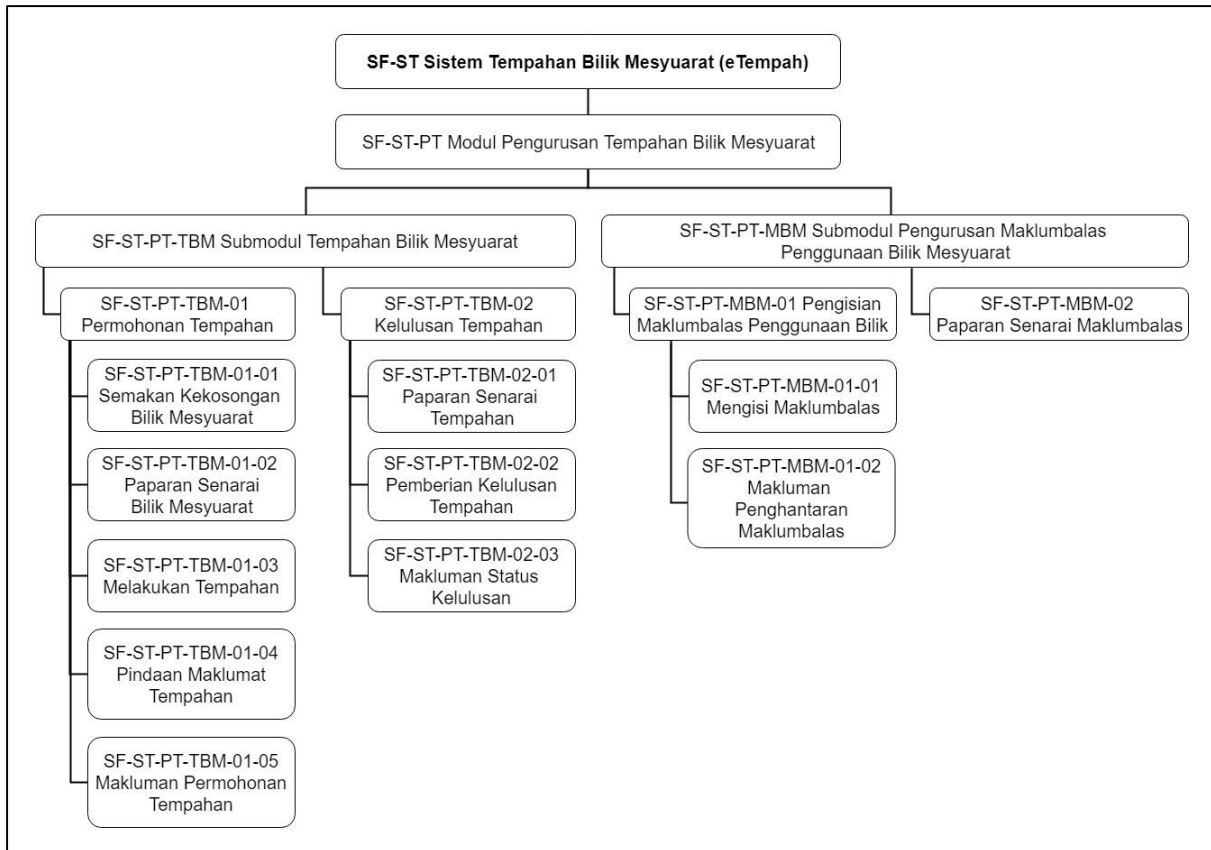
SF-ST Sistem Tempahan Bilik Mesyuarat (eTempah)

SF-ST-PT Modul Pengurusan Tempahan Bilik Mesyuarat

SF-ST-PT-TBM Submodul Tempahan Bilik Mesyuarat

SF-ST-PT-TBM-01 Permohonan Tempahan

SF-ST-PT-TBM-01-01 Semakan Kekosongan Bilik Mesyuarat

SF-ST-PT-TBM-01-02 Paparan Senarai Bilik Mesyuarat

SF-ST-PT-TBM-01-03 Melakukan Tempahan

SF-ST-PT-TBM-01-04 Pindaan Maklumat Tempahan

SF-ST-PT-TBM-01-05 Makluman Permohonan Tempahan

SF-ST-PT-TBM-02 Kelulusan Tempahan

SF-ST-PT-TBM-02-01 Paparan Senarai Tempahan

SF-ST-PT-TBM-02-02 Pemberian Kelulusan Tempahan

SF-ST-PT-TBM-02-03 Makluman Status Kelulusan

SF-ST-PT-MBM Submodul Pengurusan Maklumbalas Penggunaan Bilik Mesyuarat

SF-ST-PT-MBM-01 Pengisian Maklumbalas Penggunaan Bilik

SF-ST-PT-MBM-01-01 Mengisi Maklumbalas

SF-ST-PT-MBM-01-02 Makluman Penghantaran Maklumbalas

SF-ST-PT-MBM-02 Paparan Senarai Maklumbalas